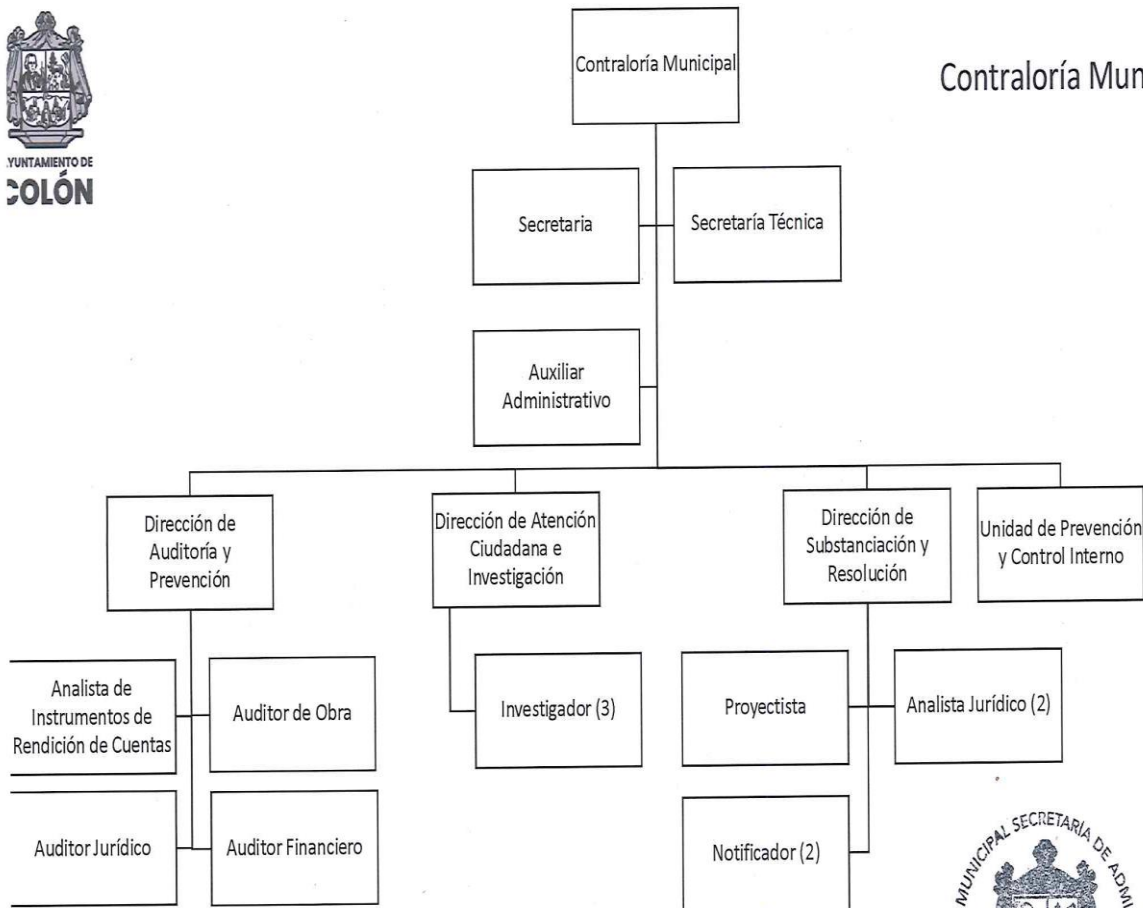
YUNTAMIENTO DE
COLÓN

Contraloría Municipal

Contraloría Mun

Secretaria

Secretaría Técnica

Auxiliar Administrativo

Dirección de Auditoría y Prevención

Dirección de Atención Ciudadana e Investigación

Dirección de Substanciación y Resolución

Unidad de Prevención y Control Interno

Analista de Instrumentos de Rendición de Cuentas

Auditor de Obra

Investigador (3)

Proyectista

Analista Jurídico (2)

Auditor Jurídico

Auditor Financiero

Notificador (2)

MUNICIPAL SECRETARIA DE ADMI